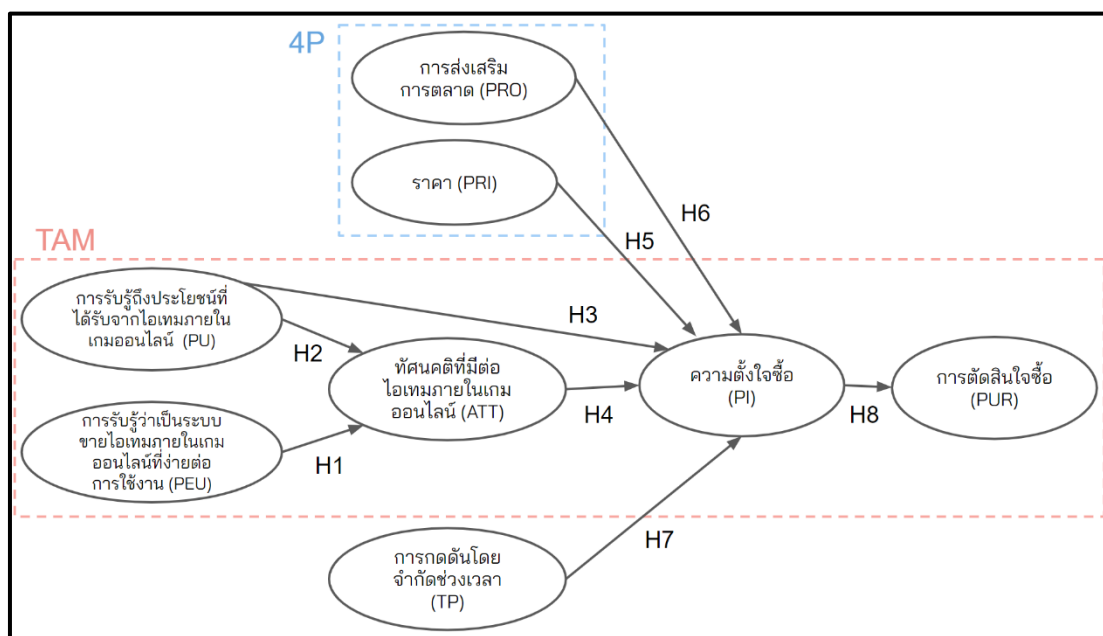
4P

การส่งเสริมการตลาด (PRO)

ราคา (PRI)

H6

H5

TAM

การรับรู้ถึงประโยชน์ที่ได้รับจากไอเทมภายในเกมออนไลน์ (PU)

H3

H2

ทัศนคติที่มีต่อไอเทมภายในเกมออนไลน์ (ATT)

ความตั้งใจซื้อ (PI)

การตัดสินใจซื้อ (PUR)

H4

H8

การรับรู้ว่าเป็นระบบขายไอเทมภายในเกมออนไลน์ที่ง่ายต่อการใช้งาน (PEU)

H1

H7

การกดดันโดยจำกัดช่วงเวลา (TP)